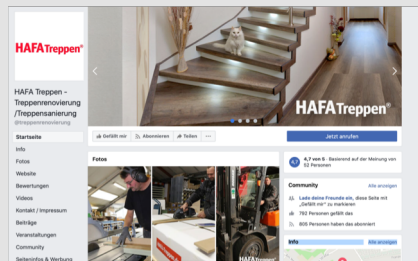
HAFATreppen®

HAFATreppen®

HAFA Treppen - Treppenrenovierung /Treppensanierung

@treppenrenovierung

Startseite
Info
Fotos
Website
Bewertungen
Videos
Kontakt / Impressum
Beiträge
Veranstaltungen
Community
Seiteninfo & Werbung

Gefällt mir
Abonnieren
Teilen
...

Jetzt anrufen

Fotos

4,7 von 5 · Basierend auf der Meinung von 52 Personen

Community
Alle anzeigen

Lade deine Freunde ein, diese Seite mit „Gefällt mir" zu markieren

792 Personen gefällt das

805 Personen haben das abonniert

Info
Alle anzeigen